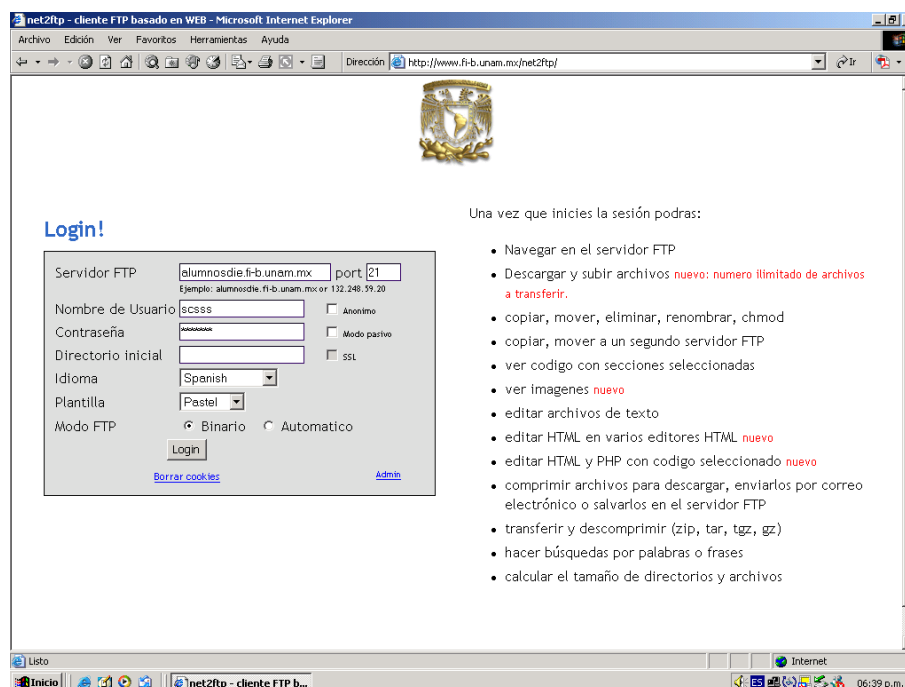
net2ftp - cliente FTP basado en WEB - Microsoft Internet Explorer

Archivo Edición Ver Favoritos Herramientas Ayuda

Dirección http://www.fi-b.unam.mx/net2ftp/ Ir

Login!

Servidor FTP alumnosdie.fi-b.unam.mx port 21
Ejemplo: alumnosdie.fi-b.unam.mx or 132.248.59.20
Nombre de Usuario scsss Anonimo
Contraseña ****** Modo pasivo
Directorio inicial SSL
Idioma Spanish
Plantilla Pastel
Modo FTP Binario Automatico
Login
Borrar cookies Admin

Una vez que inicies la sesión podras:

- Navegar en el servidor FTP
- Descargar y subir archivos nuevo: numero ilimitado de archivos a transferir.
- copiar, mover, eliminar, renombrar, chmod
- copiar, mover a un segundo servidor FTP
- ver codigo con secciones seleccionadas
- ver imagenes nuevo
- editar archivos de texto
- editar HTML en varios editores HTML nuevo
- editar HTML y PHP con codigo seleccionado nuevo
- comprimir archivos para descargar, enviarlos por correo electrónico o salvarlos en el servidor FTP
- transferir y descomprimir (zip, tar, tgz, gz)
- hacer búsquedas por palabras o frases
- calcular el tamaño de directorios y archivos

Listo Internet

Inicio net2ftp - cliente FTP b... 06:39 p.m.